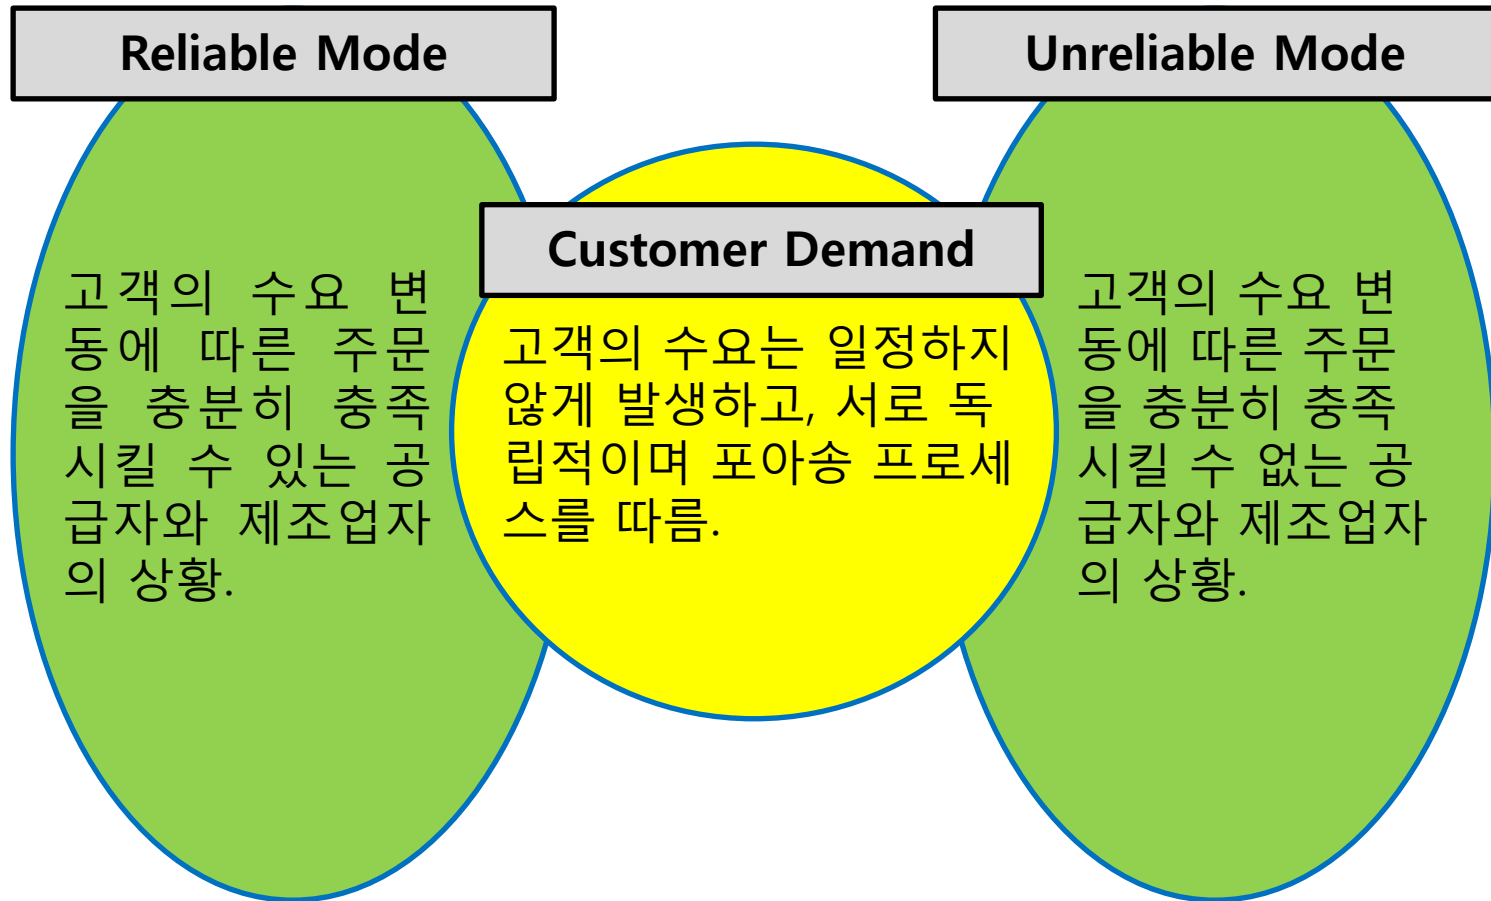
Reliable Mode

고객의 수요 변동에 따른 주문을 충분히 충족시킬 수 있는 공급자와 제조업자의 상황.

Customer Demand

고객의 수요는 일정하지 않게 발생하고, 서로 독립적이며 포아송 프로세스를 따름.

Unreliable Mode

고객의 수요 변동에 따른 주문을 충분히 충족시킬 수 없는 공급자와 제조업자의 상황.